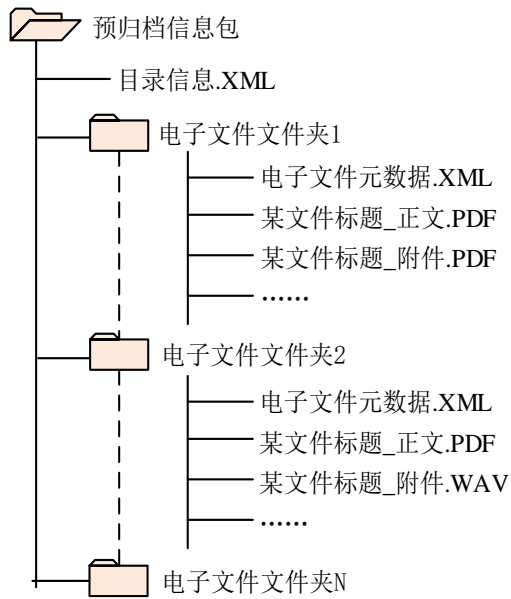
预归档信息包

目录信息.XML

电子文件文件夹1

电子文件元数据.XML

某文件标题_正文.PDF

某文件标题_附件.PDF

......

电子文件文件夹2

电子文件元数据.XML

某文件标题_正文.PDF

某文件标题_附件.WAV

......

电子文件文件夹N